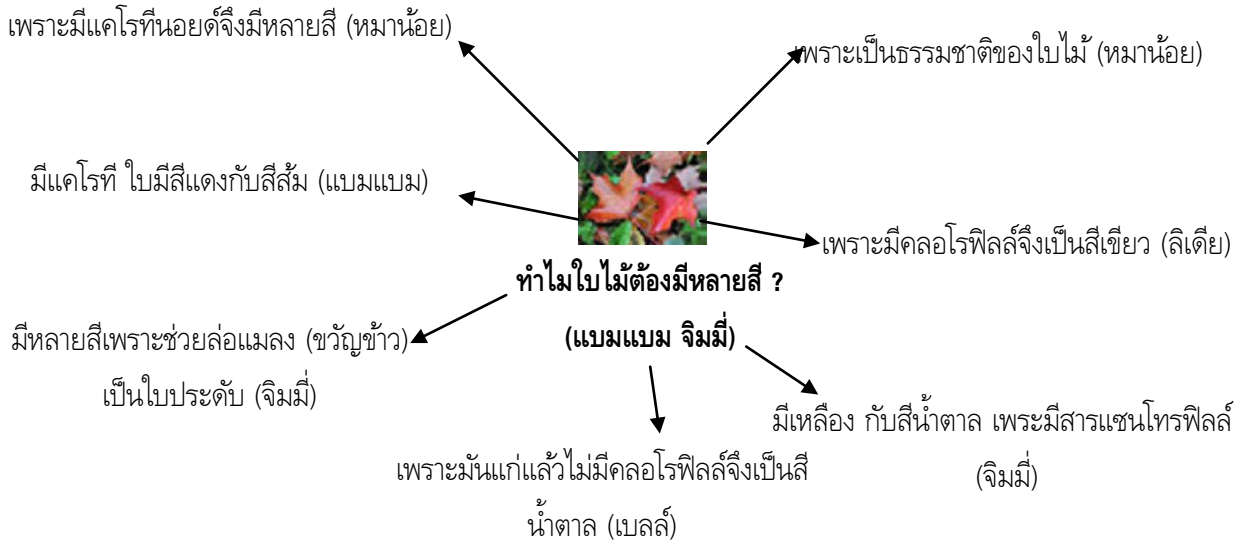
เพราะมีแคโรทีนอยด์จึงมีหลายสี (หมาน้อย)

เพราะเป็นธรรมชาติของใบไม้ (หมาน้อย)

มีแคโรที ใบมีสีแดงกับสีส้ม (แบมแบม)

เพราะมีคลอโรฟิลล์จึงเป็นสีเขียว (ลิเดีย)

ทำไมใบไม้ต้องมีหลายสี ?

(แบมแบม จิมมี่)

มีหลายสีเพราะช่วยล่อแมลง (ขวัญข้าว)

เป็นใบประดับ (จิมมี่)

มีเหลือง กับสีน้ำตาล เพระมีสารแซนโทรฟิลล์ (จิมมี่)

เพราะมันแก่แล้วไม่มีคลอโรฟิลล์จึงเป็นสีน้ำตาล (เบลล์)